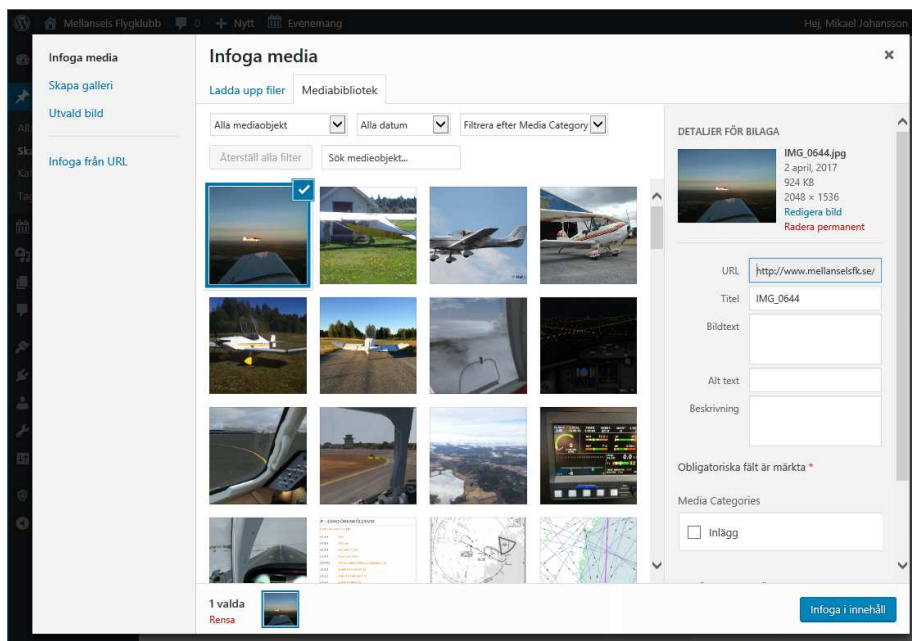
Mellansels Flygklubb 0 + Nytt Evenemang Hej, Mikael Johansson

Infoga media
Skapa galleri
Utvald bild
Infoga från URL

Infoga media ×

Ladda upp filer Mediabibliotek

Alla mediaobjekt Alla datum Filtrera efter Media Category

Återställ alla filter Sök medieobjekt...

DETALJER FÖR BILAGA
IMG_0644.jpg
2 april, 2017
924 KB
2048 × 1536
Redigera bild
Radera permanent

URL http://www.mellanselsfk.se/
Titel IMG_0644
Bildtext
Alt text
Beskrivning

Obligatoriska fält är märkta *

Media Categories
Inlägg

1 valda
Rensa

Infoga i innehåll